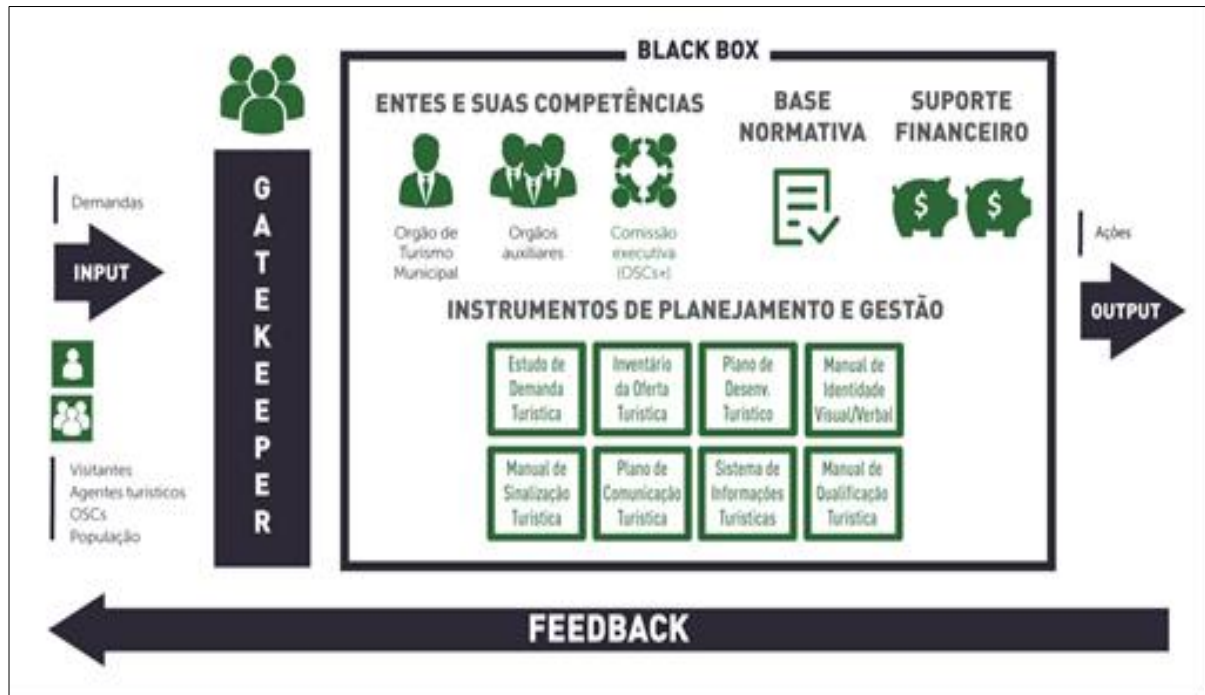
BLACK BOX

ENTES E SUAS COMPETÊNCIAS

BASE NORMATIVA

SUPORTE FINANCEIRO

Orgão de Turismo Municipal

Orgãos auxiliares

Comissão executiva (OSCs+)

Demandas

INPUT

G A T E K E E P E R

Ações

OUTPUT

INSTRUMENTOS DE PLANEJAMENTO E GESTÃO

| Estudo de Demanda Turística | Inventário da Oferta Turística | Plano de Desenv. Turístico | Manual de Identidade Visual/Verbal |
|---|---|---|---|
| Manual de Sinalização Turística | Plano de Comunicação Turística | Sistema de Informações Turísticas | Manual de Qualificação Turística |

Visitantes
Agentes turísticos
OSCs
População

FEEDBACK